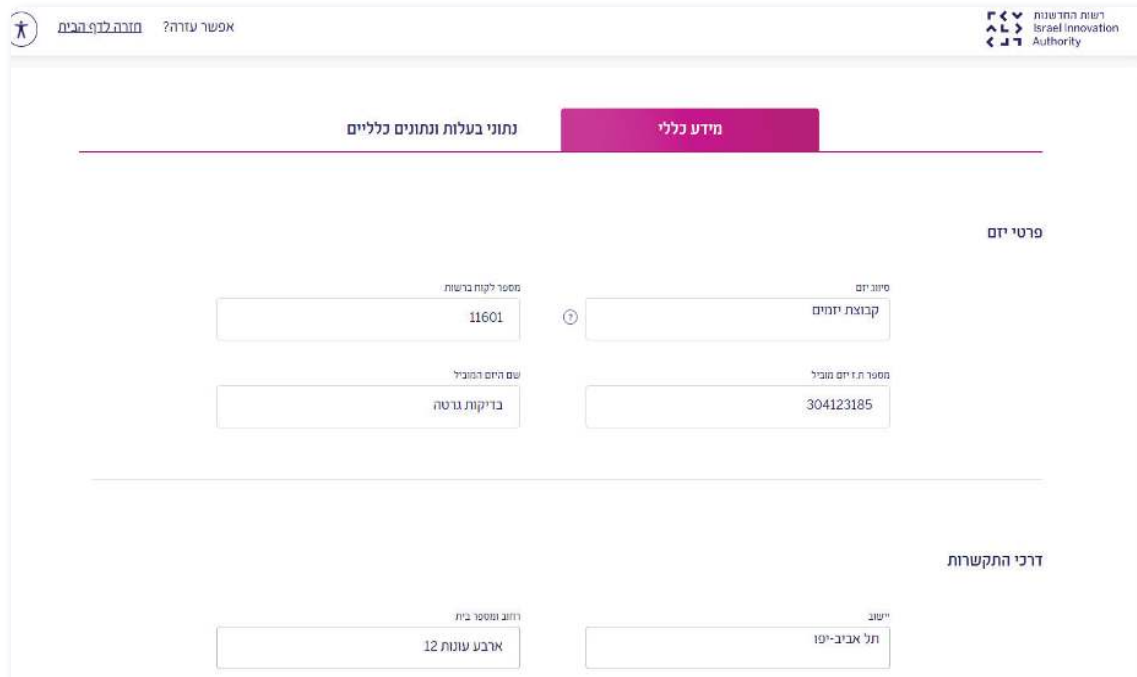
רשות החדשנות
Israel Innovation Authority

אפשר עזרה? חזרה לדף הבית

מידע כללי
נתוני בעלות ונתונים כלליים

פרטי יזם

סיווג יזם
קבוצת יזמים

מספר לקוח ברשות
11601

מספר ת.ז יזם מוביל
304123185

שם היזם המוביל
בדיקות גרטה

דרכי התקשרות

יישוב
תל אביב-יפו

רחוב ומספר בית
ארבע עונות 12